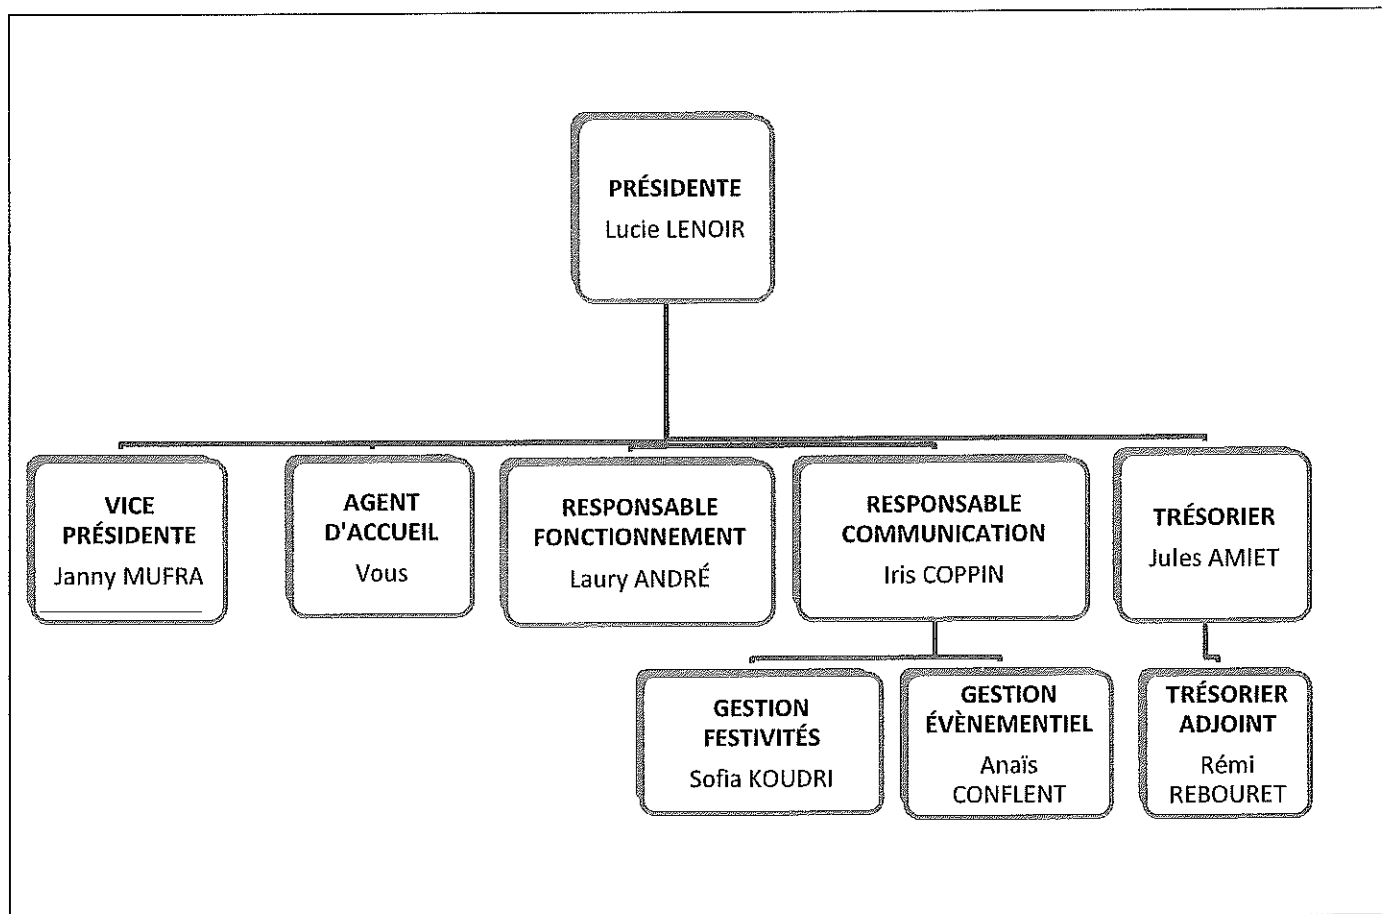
PRÉSIDENTE
Lucie LENOIR

VICE PRÉSIDENTE
Janny MUFRA

AGENT D'ACCUEIL
Vous

RESPONSABLE FONCTIONNEMENT
Laury ANDRÉ

RESPONSABLE COMMUNICATION
Iris COPPIN

TRÉSORIER
Jules AMIET

GESTION FESTIVITÉS
Sofia KOUDRI

GESTION ÉVÈNEMENTIEL
Anaïs CONFLENT

TRÉSORIER ADJOINT
Rémi REBOURET